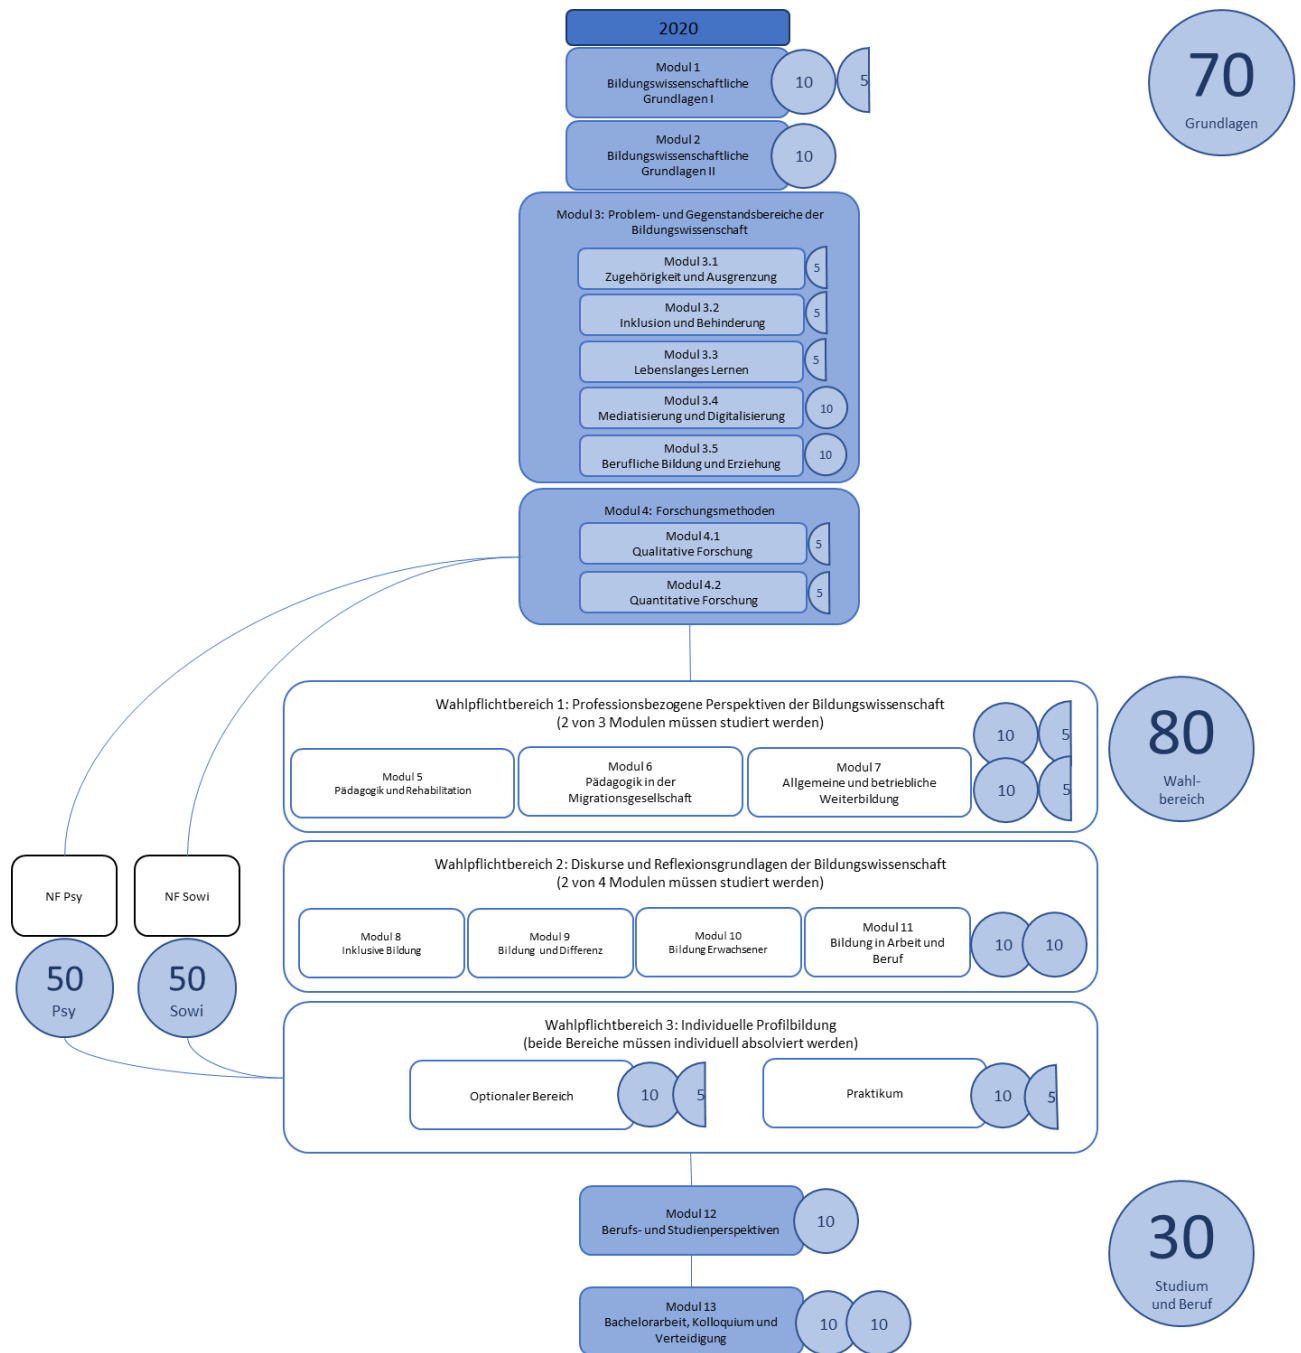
2020

Modul 1
Bildungswissenschaftliche Grundlagen I
10
5

70
Grundlagen

Modul 2
Bildungswissenschaftliche Grundlagen II
10

Modul 3: Problem- und Gegenstandsbereiche der Bildungswissenschaft

Modul 3.1
Zugehörigkeit und Ausgrenzung
5

Modul 3.2
Inklusion und Behinderung
5

Modul 3.3
Lebenslanges Lernen
5

Modul 3.4
Mediatisierung und Digitalisierung
10

Modul 3.5
Berufliche Bildung und Erziehung
10

Modul 4: Forschungsmethoden

Modul 4.1
Qualitative Forschung
5

Modul 4.2
Quantitative Forschung
5

Wahlpflichtbereich 1: Professionsbezogene Perspektiven der Bildungswissenschaft
(2 von 3 Modulen müssen studiert werden)

Modul 5
Pädagogik und Rehabilitation

Modul 6
Pädagogik in der Migrationsgesellschaft

Modul 7
Allgemeine und betriebliche Weiterbildung

10
5
10
5

80
Wahl-
bereich

NF Psy

NF Sowi

50
Psy

50
Sowi

Wahlpflichtbereich 2: Diskurse und Reflexionsgrundlagen der Bildungswissenschaft
(2 von 4 Modulen müssen studiert werden)

Modul 8
Inklusive Bildung

Modul 9
Bildung und Differenz

Modul 10
Bildung Erwachsener

Modul 11
Bildung in Arbeit und Beruf

10
10

Wahlpflichtbereich 3: Individuelle Profilbildung
(beide Bereiche müssen individuell absolviert werden)

Optionaler Bereich
10
5

Praktikum
10
5

Modul 12
Berufs- und Studienperspektiven
10

30
Studium
und Beruf

Modul 13
Bachelorarbeit, Kolloquium und Verteidigung
10
10